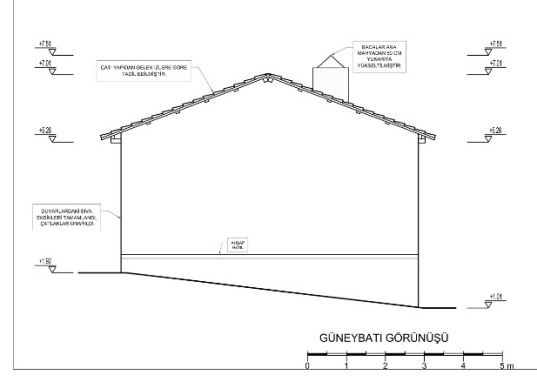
+7.58
+7.01

ÇATI YAPIDAN GELEN İZLERE GÖRE TADİL EDİLMİŞTİR.

BACALAR ANA MAHYADAN 50 CM YUKARIYA YÜKSELTİLMİŞTİR.

+7.58
+7.01

+5.28

+5.28

DUVARLARDAKİ SIVA EKSİKLERİ TAMAMLANDI, ÇATLAKLAR ONARILDI.

AHŞAP HATIL

+1.50

+1.10

GÜNEYBATI GÖRÜNÜŞÜ

0 1 2 3 4 5 m